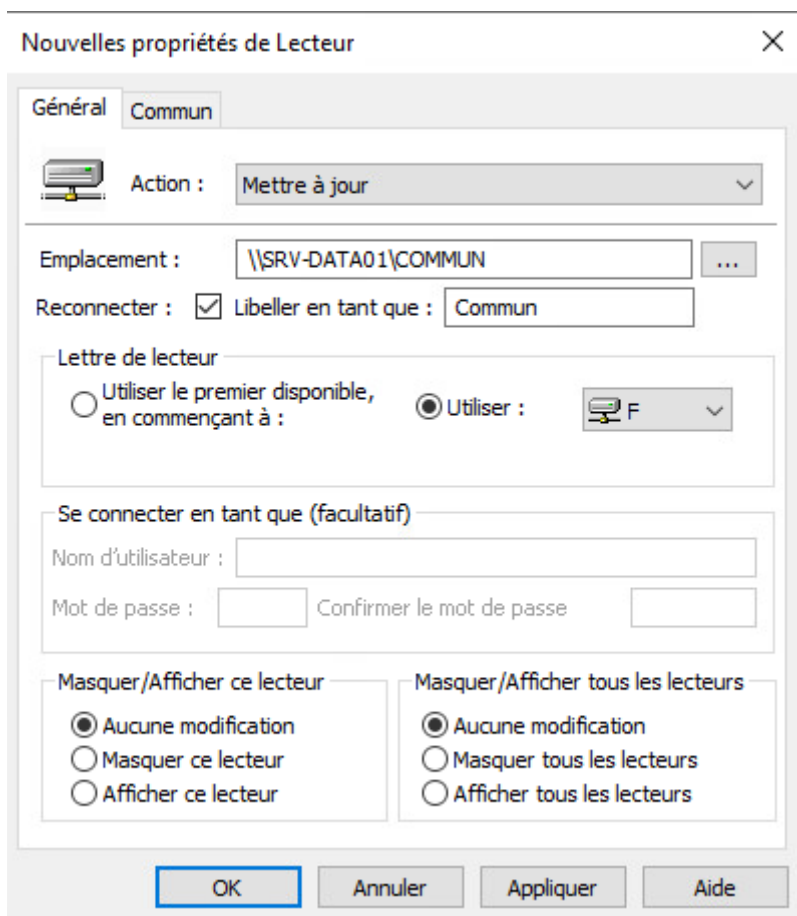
Nouvelles propriétés de Lecteur

Général Commun

Action : Mettre à jour

Emplacement : \\SRV-DATA01\COMMUN ...

Reconnecter : Libeller en tant que : Commun

Lettre de lecteur

Utiliser le premier disponible, en commençant à : Utiliser : F

Se connecter en tant que (facultatif)

Nom d'utilisateur :

Mot de passe : Confirmer le mot de passe

Masquer/Afficher ce lecteur
Aucune modification
Masquer ce lecteur
Afficher ce lecteur

Masquer/Afficher tous les lecteurs
Aucune modification
Masquer tous les lecteurs
Afficher tous les lecteurs

OK Annuler Appliquer Aide